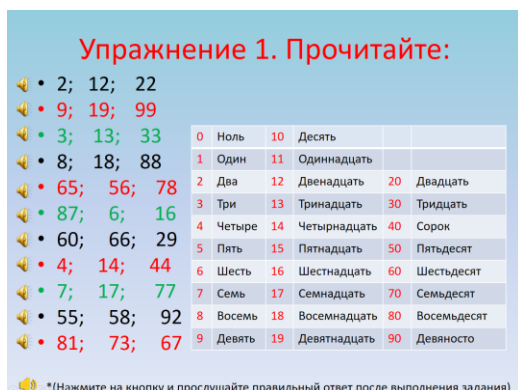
Упражнение 1. Прочитайте:

• 2; 12; 22
• 9; 19; 99
• 3; 13; 33
• 8; 18; 88
• 65; 56; 78
• 87; 6; 16
• 60; 66; 29
• 4; 14; 44
• 7; 17; 77
• 55; 58; 92
• 81; 73; 67

| 0 | Ноль | 10 | Десять | | |
|---|---|---|---|---|---|
| 1 | Один | 11 | Одиннадцать | | |
| 2 | Два | 12 | Двенадцать | 20 | Двадцать |
| 3 | Три | 13 | Тринадцать | 30 | Тридцать |
| 4 | Четыре | 14 | Четырнадцать | 40 | Сорок |
| 5 | Пять | 15 | Пятнадцать | 50 | Пятьдесят |
| 6 | Шесть | 16 | Шестнадцать | 60 | Шестьдесят |
| 7 | Семь | 17 | Семнадцать | 70 | Семьдесят |
| 8 | Восемь | 18 | Восемнадцать | 80 | Восемьдесят |
| 9 | Девять | 19 | Девятнадцать | 90 | Девяносто |

*(Нажмите на кнопку и прослушайте правильный ответ после выполнения задания)